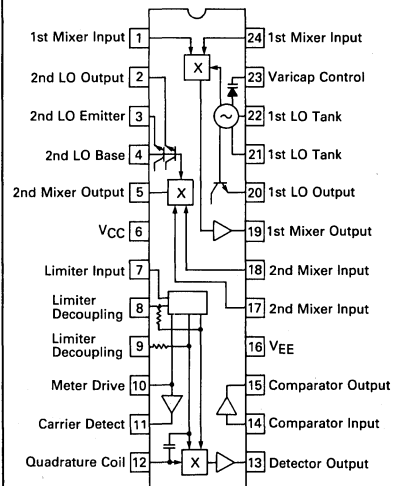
1st Mixer Input 1
2nd LO Output 2
2nd LO Emitter 3
2nd LO Base 4
2nd Mixer Output 5
$V_{CC}$ 6
Limiter Input 7
Limiter Decoupling 8
Limiter Decoupling 9
Meter Drive 10
Carrier Detect 11
Quadrature Coil 12

24 1st Mixer Input
23 Varicap Control
22 1st LO Tank
21 1st LO Tank
20 1st LO Output
19 1st Mixer Output
18 2nd Mixer Input
17 2nd Mixer Input
16 $V_{EE}$
15 Comparator Output
14 Comparator Input
13 Detector Output

X
X
X